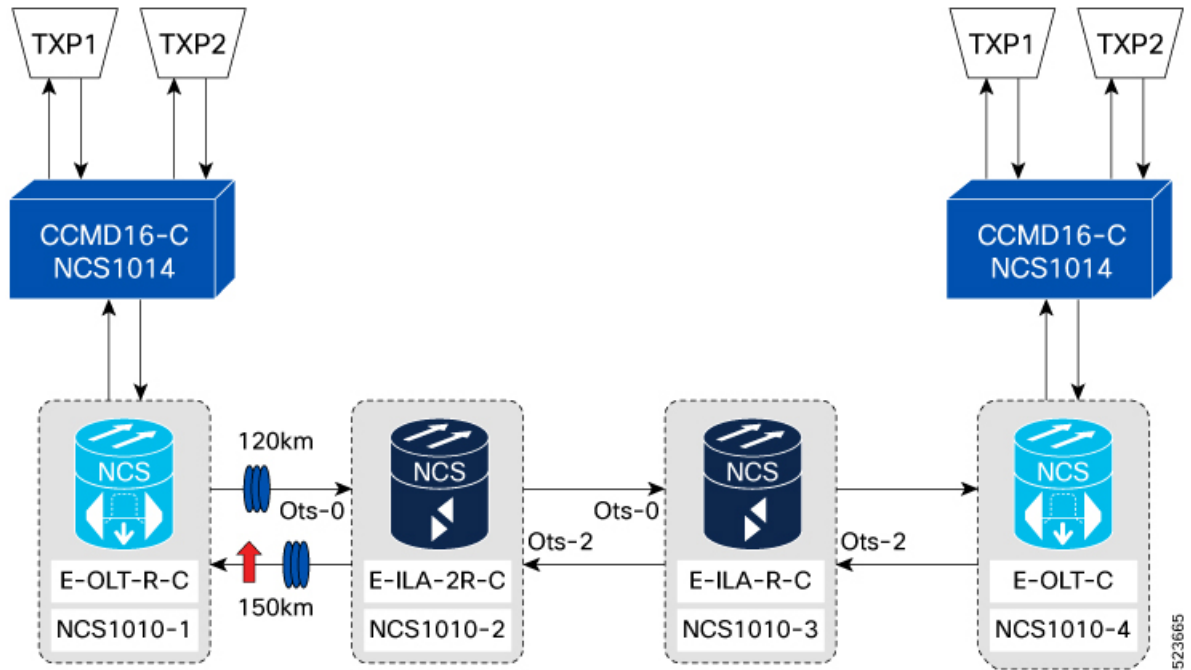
TXP1
TXP2
CCMD16-C
NCS1014

TXP1
TXP2
CCMD16-C
NCS1014

NCS
E-OLT-R-C
NCS1010-1

120km
Ots-0
150km

NCS
E-ILA-2R-C
NCS1010-2

Ots-0
Ots-2

NCS
E-ILA-R-C
NCS1010-3

Ots-2

NCS
E-OLT-C
NCS1010-4

523665